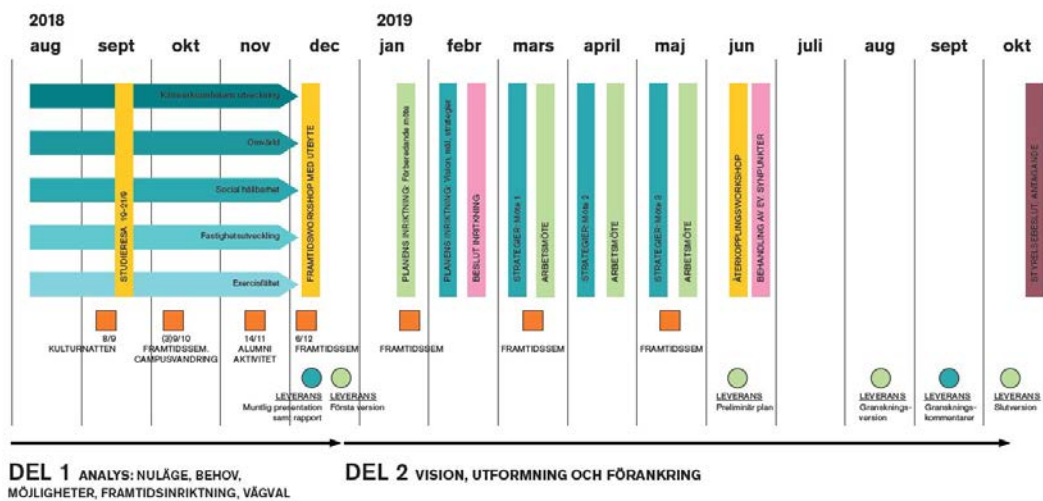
2018
aug sept okt nov dec

2019
jan febr mars april maj jun juli aug sept okt

Kärnverksamhetsutveckling
Omvärld
Social hållbarhet
Fastighetsutveckling
Exercisfältet
STUDIERESA 19-21/9
FRAMTIDSWORKSHOP MED UTEVTE
PLANENS INRIKTNING: Förberedande möte
PLANENS INRIKTNING: Vision, mål, strategier
BESLUT INRIKTNING
STRATEGIER: Möte 1
ARBETSMÖTE
STRATEGIER: Möte 2
ARBETSMÖTE
STRATEGIER: Möte 3
ARBETSMÖTE
ÅTERKOPPLINGSWORKSHOP
BEHANDLING AV EV. SYNPUNKTER
STYRELSEBESLUT, ANTAGANDE

8/9
KULTURNATTEN
(2)9/10
FRAMTIDSSEM.
CAMPUSVANDRING
14/11
ALUMNI
AKTIVITET
6/12
FRAMTIDSSEM
FRAMTIDSSEM
FRAMTIDSSEM
FRAMTIDSSEM

LEVERANS
Muntlig presentation samt rapport
LEVERANS
Första version
LEVERANS
Preliminär plan
LEVERANS
Gransknings-version
LEVERANS
Gransknings-kommentarer
LEVERANS
Slutversion

DEL 1 ANALYS: NULÄGE, BEHOV, MÖJLIGHETER, FRAMTIDSINRIKTNING, VÄGVAL

DEL 2 VISION, UTFORMNING OCH FÖRANKRING